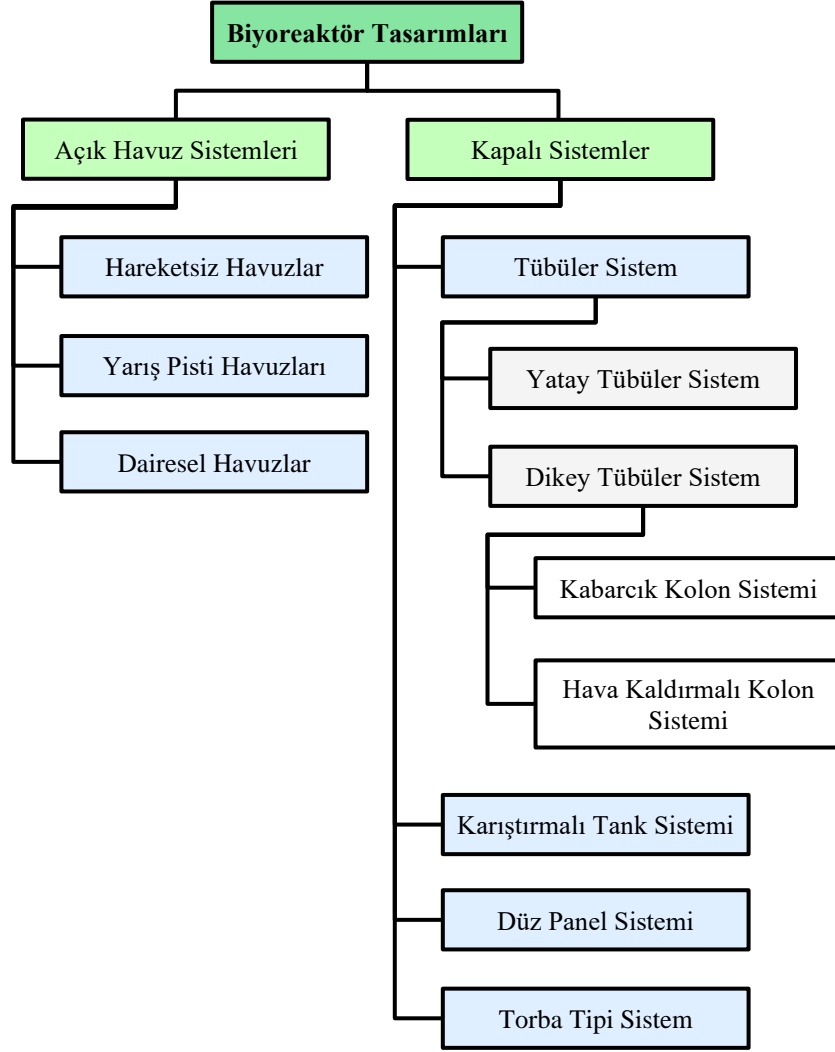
Biyoreaktör Tasarımları

Açık Havuz Sistemleri

Kapalı Sistemler

Hareketsiz Havuzlar

Yarış Pisti Havuzları

Dairesel Havuzlar

Tübüler Sistem

Yatay Tübüler Sistem

Dikey Tübüler Sistem

Kabarcık Kolon Sistemi

Hava Kaldırmalı Kolon Sistemi

Karıştırmalı Tank Sistemi

Düz Panel Sistemi

Torba Tipi Sistem